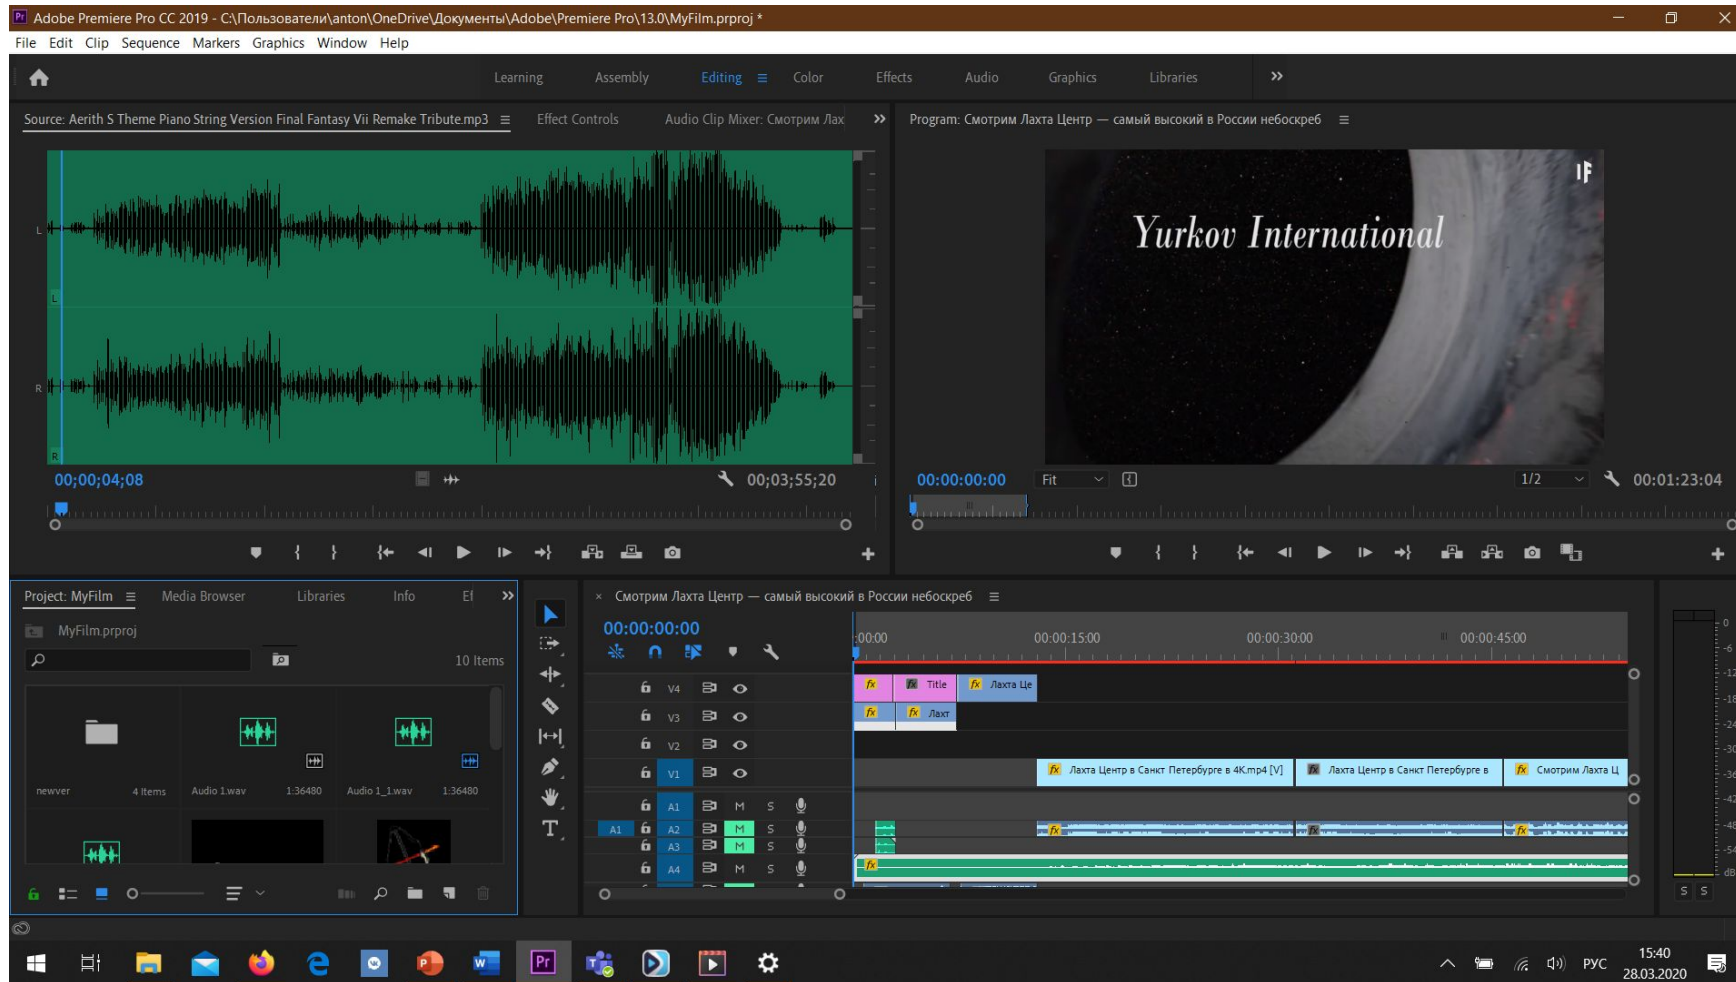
Adobe Premiere Pro CC 2019 - C:\Пользователи\anton\OneDrive\Документы\Adobe\Premiere Pro\13.0\MyFilm.prproj *

File Edit Clip Sequence Markers Graphics Window Help

Learning Assembly Editing Color Effects Audio Graphics Libraries

Source: Aerith S Theme Piano String Version Final Fantasy Vii Remake Tribute.mp3 Effect Controls Audio Clip Mixer: Смотрим Лах

Program: Смотрим Лахта Центр — самый высокий в России небоскреб

Yurkov International

00;00;04;08 00;03;55;20

00:00:00:00 Fit 1/2 00:01:23:04

Project: MyFilm Media Browser Libraries Info Ef

MyFilm.prproj

10 Items

newver 4 Items Audio 1.wav 1:36480 Audio 1_1.wav 1:36480

Смотрим Лахта Центр — самый высокий в России небоскреб

00:00:00:00

:00:00 00:00:15:00 00:00:30:00 00:00:45:00

V4 V3 V2 V1 A1 A2 A3 A4

Title Лахта Це Лахт

Лахта Центр в Санкт Петербурге в 4K.mp4 [V] Лахта Центр в Санкт Петербурге в Смотрим Лахта Ц

M S

S S

РУС 15:40 28.03.2020